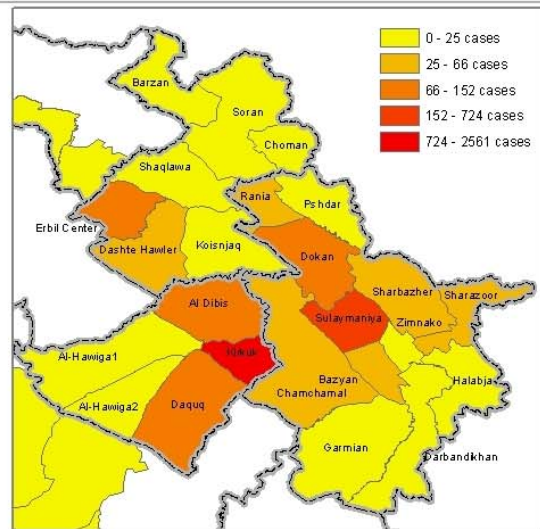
0 - 25 cases
25 - 66 cases
66 - 152 cases
152 - 724 cases
724 - 2561 cases

Barzan
Soran
Choman
Shaqlawa
Rania
Pshdar
Erbil Center
Dashte Hawler
Koisnjaq
Dokan
Sharbazher
Sharazoor
Al Dibis
Sulaymaniya
Zimnako
Kirkuk
Al-Hawiga1
Bazyan
Chamchamal
Halabja
Al-Hawiga2
Daquq
Garmian
Darbandikhan